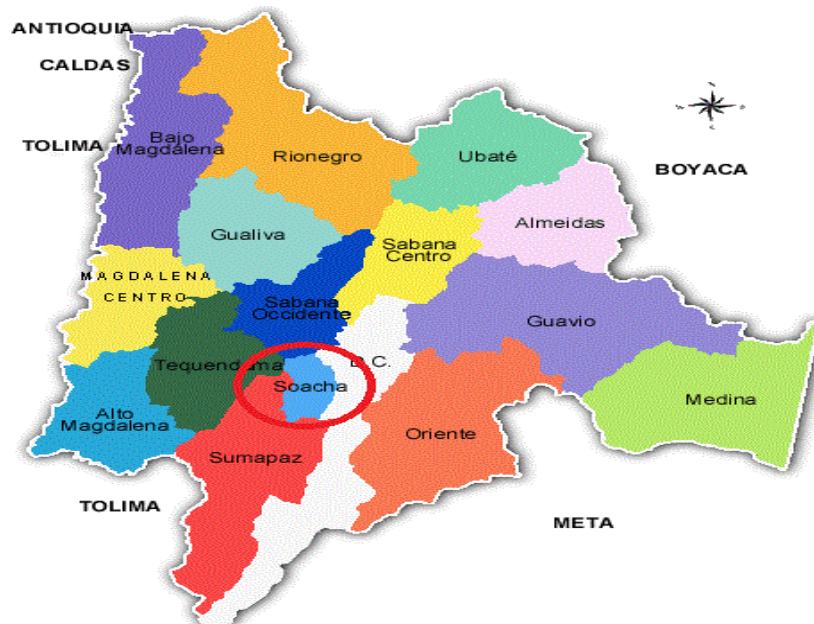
ANTIOQUIA
CALDAS
TOLIMA
Bajo Magdalena
Rionegro
Ubaté
BOYACA
Gualiva
Sabana Centro
Almeidas
MAGDALENA CENTRO
Sabana Occidente
Guavio
Tequendama
D.C.
Soacha
Medina
Alto Magdalena
Oriente
Sumapaz
TOLIMA
META